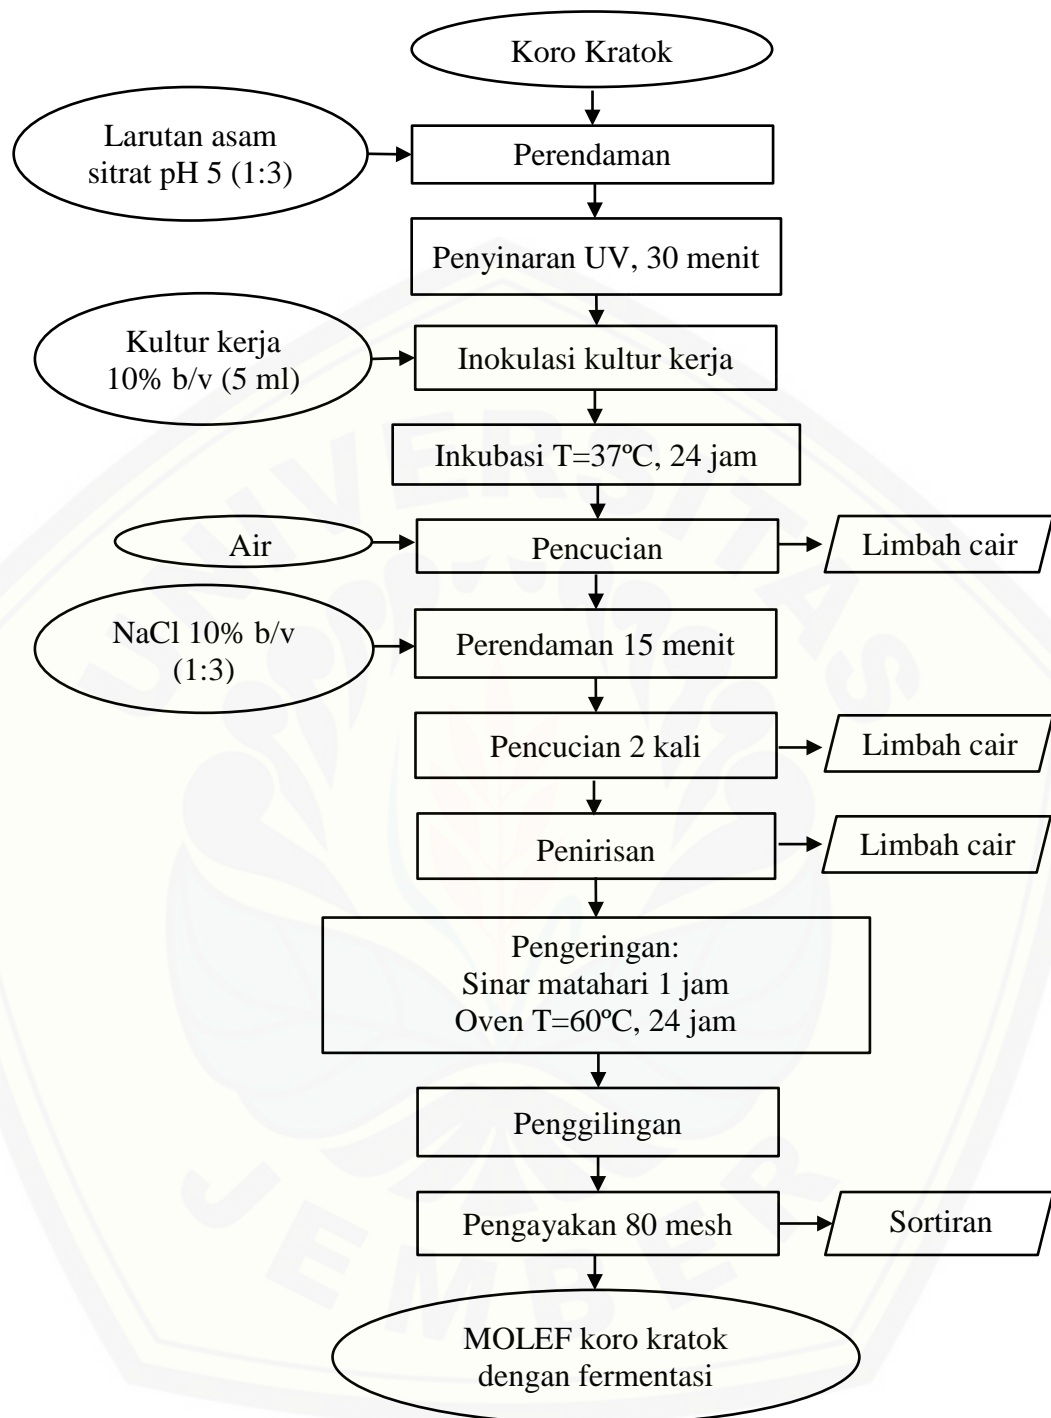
Koro Kratok

Larutan asam sitrat pH 5 (1:3)

Perendaman

Penyinaran UV, 30 menit

Kultur kerja 10% b/v (5 ml)

Inokulasi kultur kerja

Inkubasi T=37ºC, 24 jam

Air

Pencucian

Limbah cair

NaCl 10% b/v (1:3)

Perendaman 15 menit

Pencucian 2 kali

Limbah cair

Penirisan

Limbah cair

Pengeringan:
Sinar matahari 1 jam
Oven T=60ºC, 24 jam

Penggilingan

Pengayakan 80 mesh

Sortiran

MOLEF koro kratok dengan fermentasi